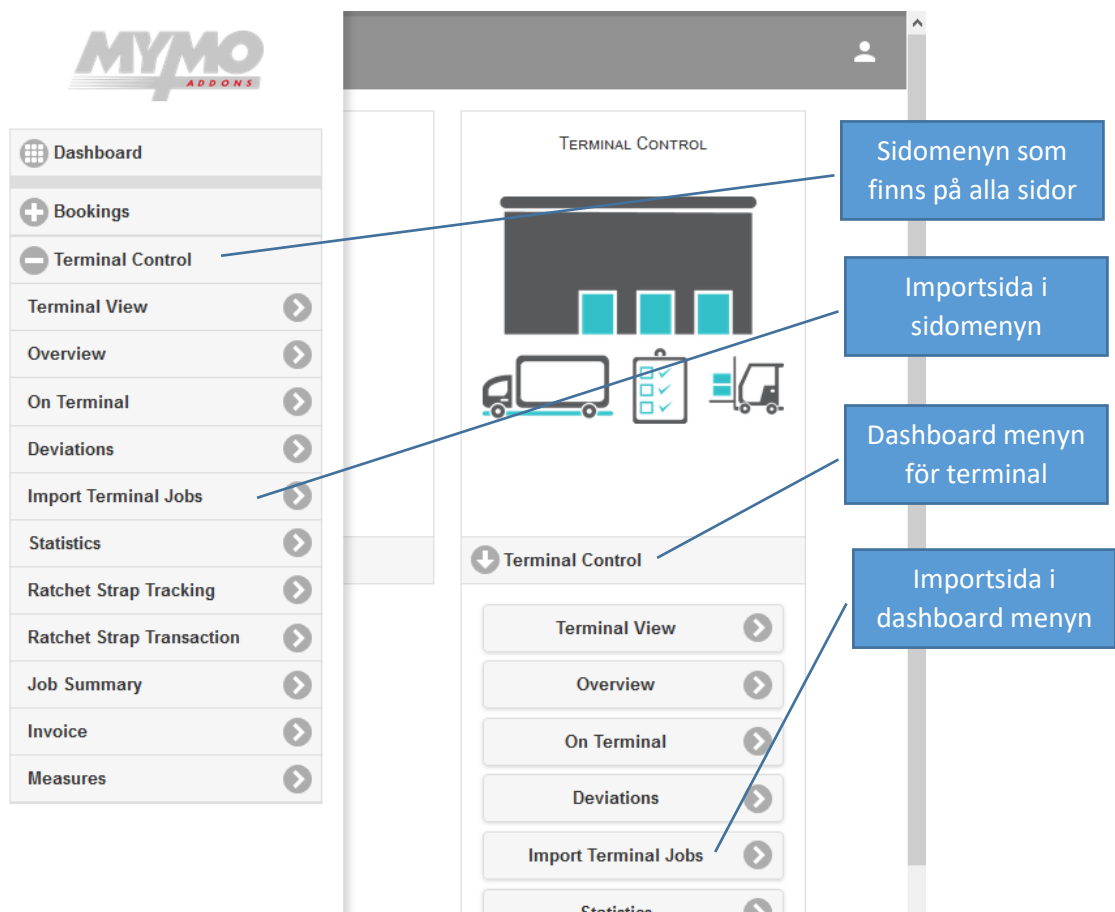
MYMO ADDONS

Dashboard

Bookings

Terminal Control

Terminal View

Overview

On Terminal

Deviations

Import Terminal Jobs

Statistics

Ratchet Strap Tracking

Ratchet Strap Transaction

Job Summary

Invoice

Measures

TERMINAL CONTROL

Terminal Control

Terminal View

Overview

On Terminal

Deviations

Import Terminal Jobs

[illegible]

Sidomenyn som finns på alla sidor

Importsida i sidomenyn

Dashboard menyn för terminal

Importsida i dashboard menyn